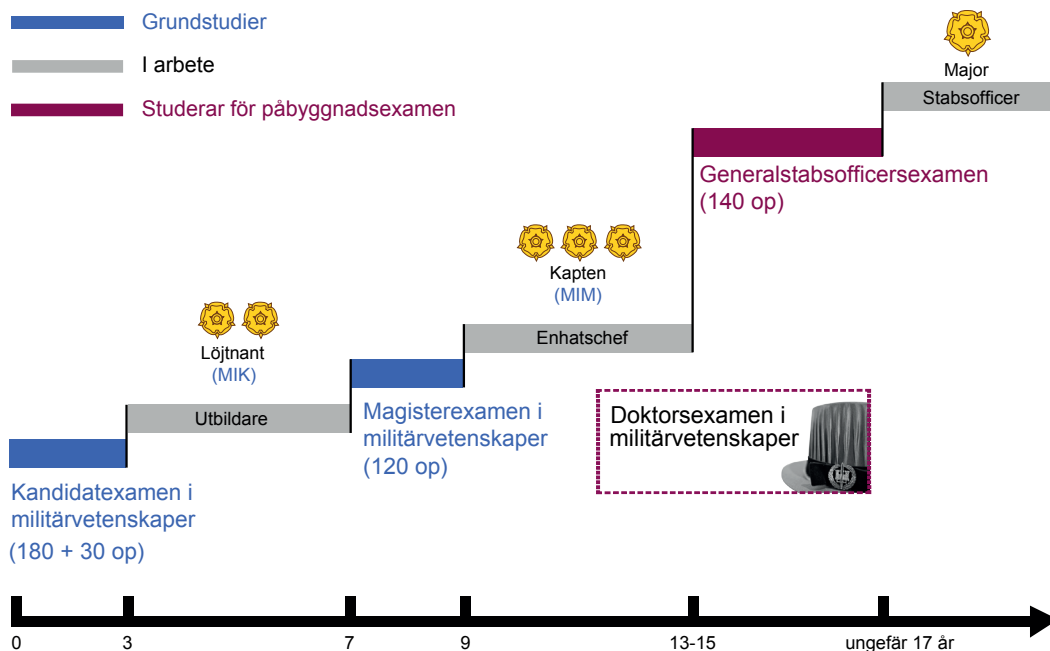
Grundstudier

I arbete

Studerar för påbyggnadsexamen

Major

Stabsofficer

Generalstabsofficersexamen (140 op)

Kapten
(MIM)

Enhatschef

Löjtnant
(MIK)

Utbildare

Magisterexamen i militärvetenskaper (120 op)

Doktorsexamen i militärvetenskaper

Kandidatexamen i militärvetenskaper
(180 + 30 op)

0 3 7 9 13-15 ungefär 17 år